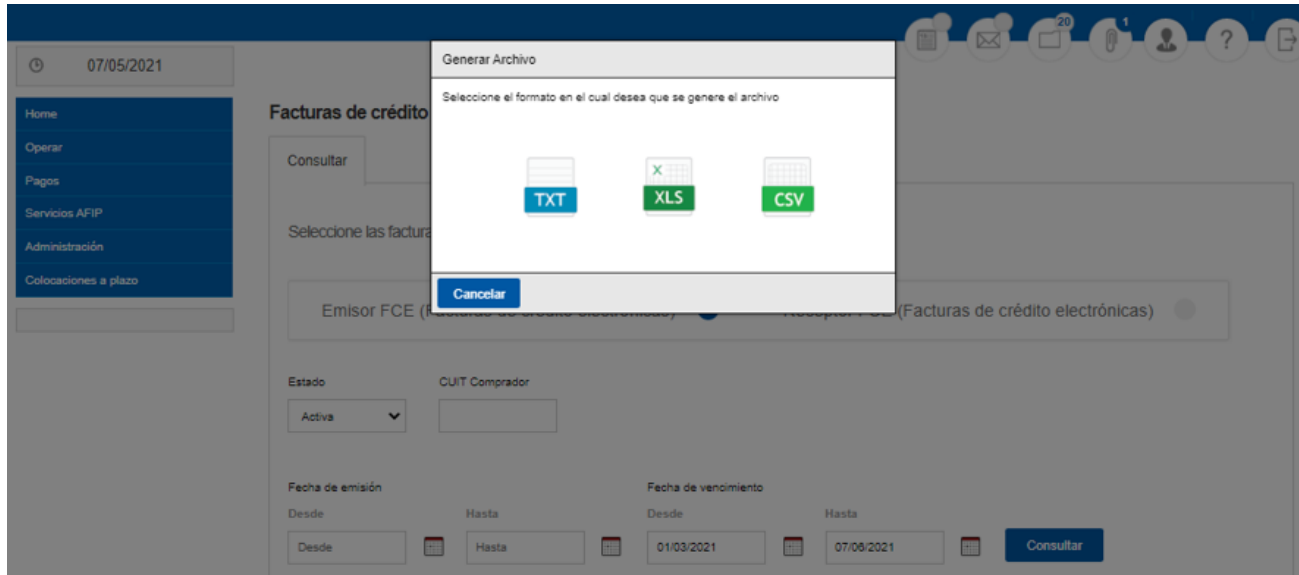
20 1 ?

07/05/2021

Home
Operar
Pagos
Servicios AFIP
Administración
Colocaciones a plazo

Facturas de crédito

Consultar

Seleccione las factura

Emisor FCE ([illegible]

Receptor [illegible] (Facturas de crédito electrónicas)

Generar Archivo

Seleccione el formato en el cual desea que se genere el archivo

TXT
XLS
CSV

Cancelar

Estado
Activa

CUIT Comprador

Fecha de emisión
Desde
Desde
Hasta
Hasta

Fecha de vencimiento
Desde
01/03/2021
Hasta
07/06/2021

Consultar